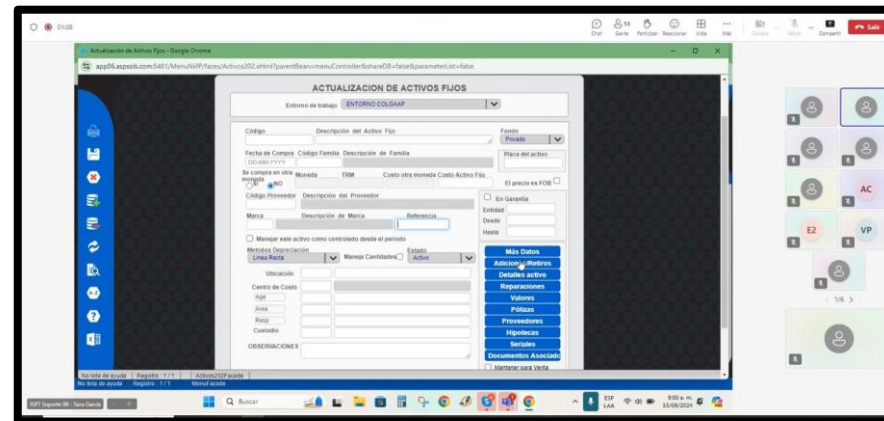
01:08

Chat Gente Participar Reaccionar Vista Más Cámara Micro Compartir Salir

Actualización de Activos Fijos - Google Chrome

app06.aspsols.com:8481/MenuNiifP/faces/Activos202.xhtml?parentBean=menuController&shareDB=false&parameterList=false

ACTUALIZACION DE ACTIVOS FIJOS

Entorno de trabajo ENTORNO COLGAAP

Código
Descripción del Activo Fijo
Fondo
Privado

Fecha de Compra Código Familia Descripción de Familia
DD-MM-YYYY
Placa del activo

Se compra en otra moneda Moneda TRM Costo otra moneda Costo Activo Fijo
SI NO
El precio es FOB

Código Proveedor Descripción del Proveedor
En Garantía
Entidad
Desde
Hasta

Marca Descripción de Marca Referencia

Manejar este activo como controlado desde el periodo

Metodos Depreciación
Línea Recta
Maneja Cantidades
Estado
Activo

Ubicación
Centro de Costo
Age
Area
Resp
Custodio

OBSERVACIONES

Más Datos
Adiciones/Retiros
Detalles activo
Reparaciones
Valores
Pólizas
Proveedores
Hipotecas
Seriales
Documentos Asociados
Mantener para Venta

No lista de ayuda Registro : 1 / 1 Activos202Facade
No lista de ayuda Registro : 1 / 1 MenuFacade

AC
E2
VP
1/6

Buscar

ESP LAA 9:00 a. m. 13/08/2024